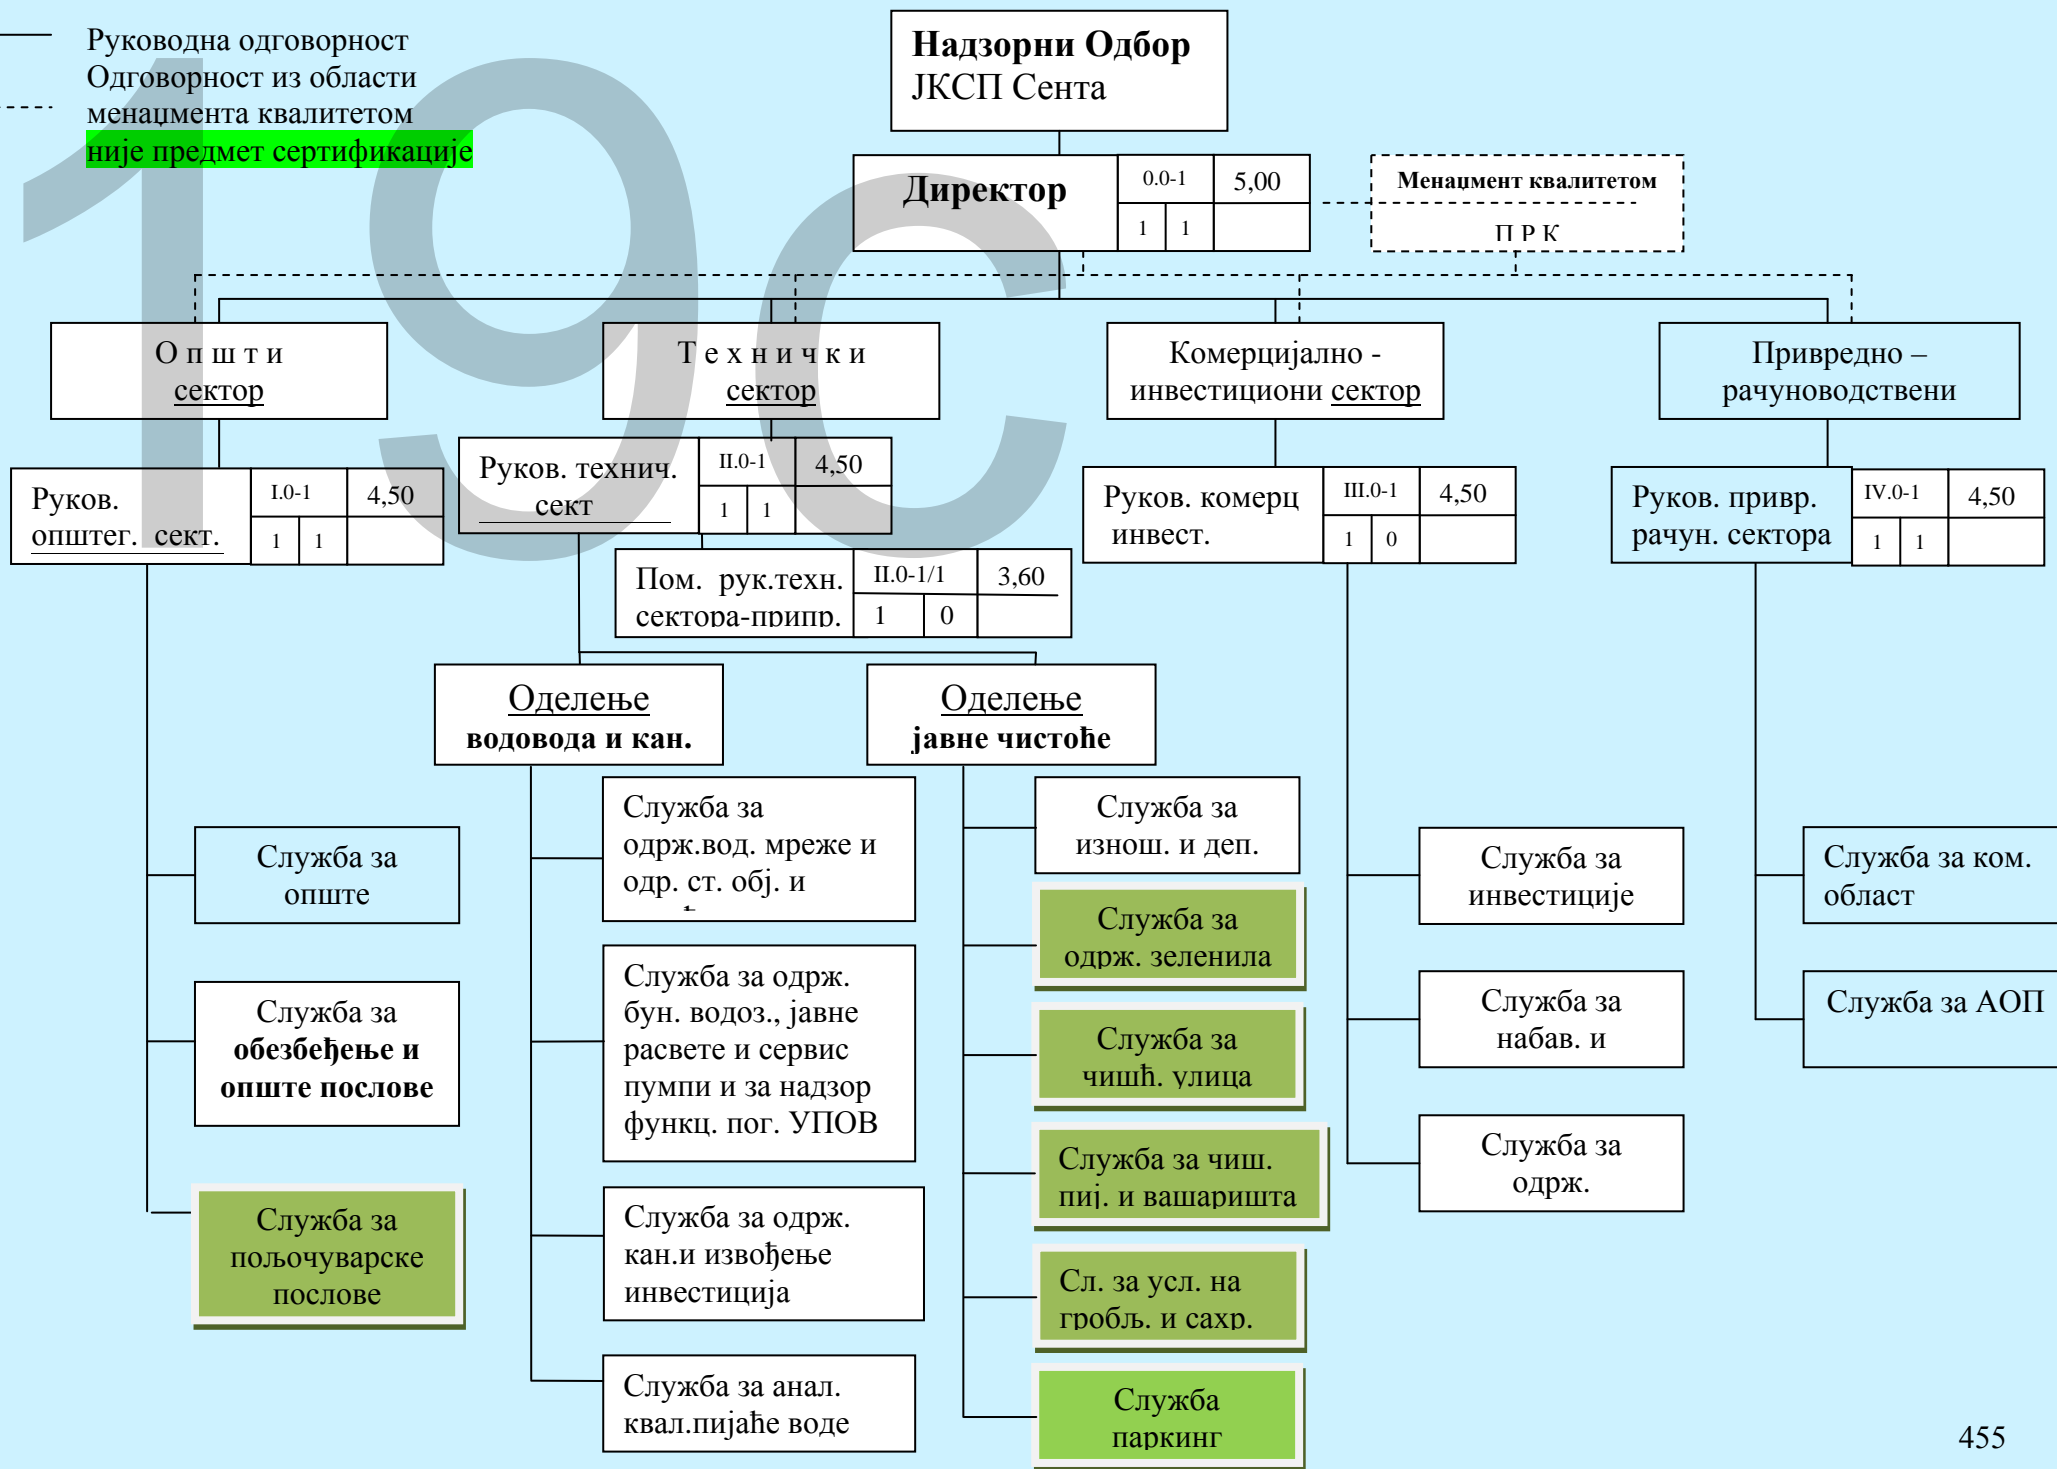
Руководна одговорност
Одговорност из области менаџмента квалитетом
није предмет сертификације

19C

Надзорни Одбор
ЈКСП Сента

Директор | 0.0-1 | 5,00
1 | 1

Менаџмент квалитетом
П Р К

О п ш т и сектор

Т е х н и ч к и сектор

Комерцијално - инвестициони сектор

Привредно – рачуноводствени

Руков. оппштег. сект. | I.0-1 | 4,50
1 | 1

Руков. технич. сект | II.0-1 | 4,50
1 | 1

Пом. рук.техн. сектора-припр. | II.0-1/1 | 3,60
1 | 0

Руков. комерц инвест. | III.0-1 | 4,50
1 | 0

Руков. привр. рачун. сектора | IV.0-1 | 4,50
1 | 1

Оделење водовода и кан.

Оделење јавне чистоће

Служба за опште

Служба за обезбеђење и опште послове

Служба за пољочуварске послове

Служба за одрж.вод. мреже и одр. ст. обј. и

Служба за одрж. бун. водоз., јавне расвете и сервис пумпи и за надзор функц. пог. УПОВ

Служба за одрж. кан.и извођење инвестиција

Служба за анал. квал.пијаће воде

Служба за изнош. и деп.

Служба за одрж. зеленила

Служба за чишћ. улица

Служба за чиш. пиј. и вашаришта

Сл. за усл. на гробљ. и сахр.

Служба паркинг

Служба за инвестиције

Служба за набав. и

Служба за одрж.

Служба за ком. област

Служба за АОП

455